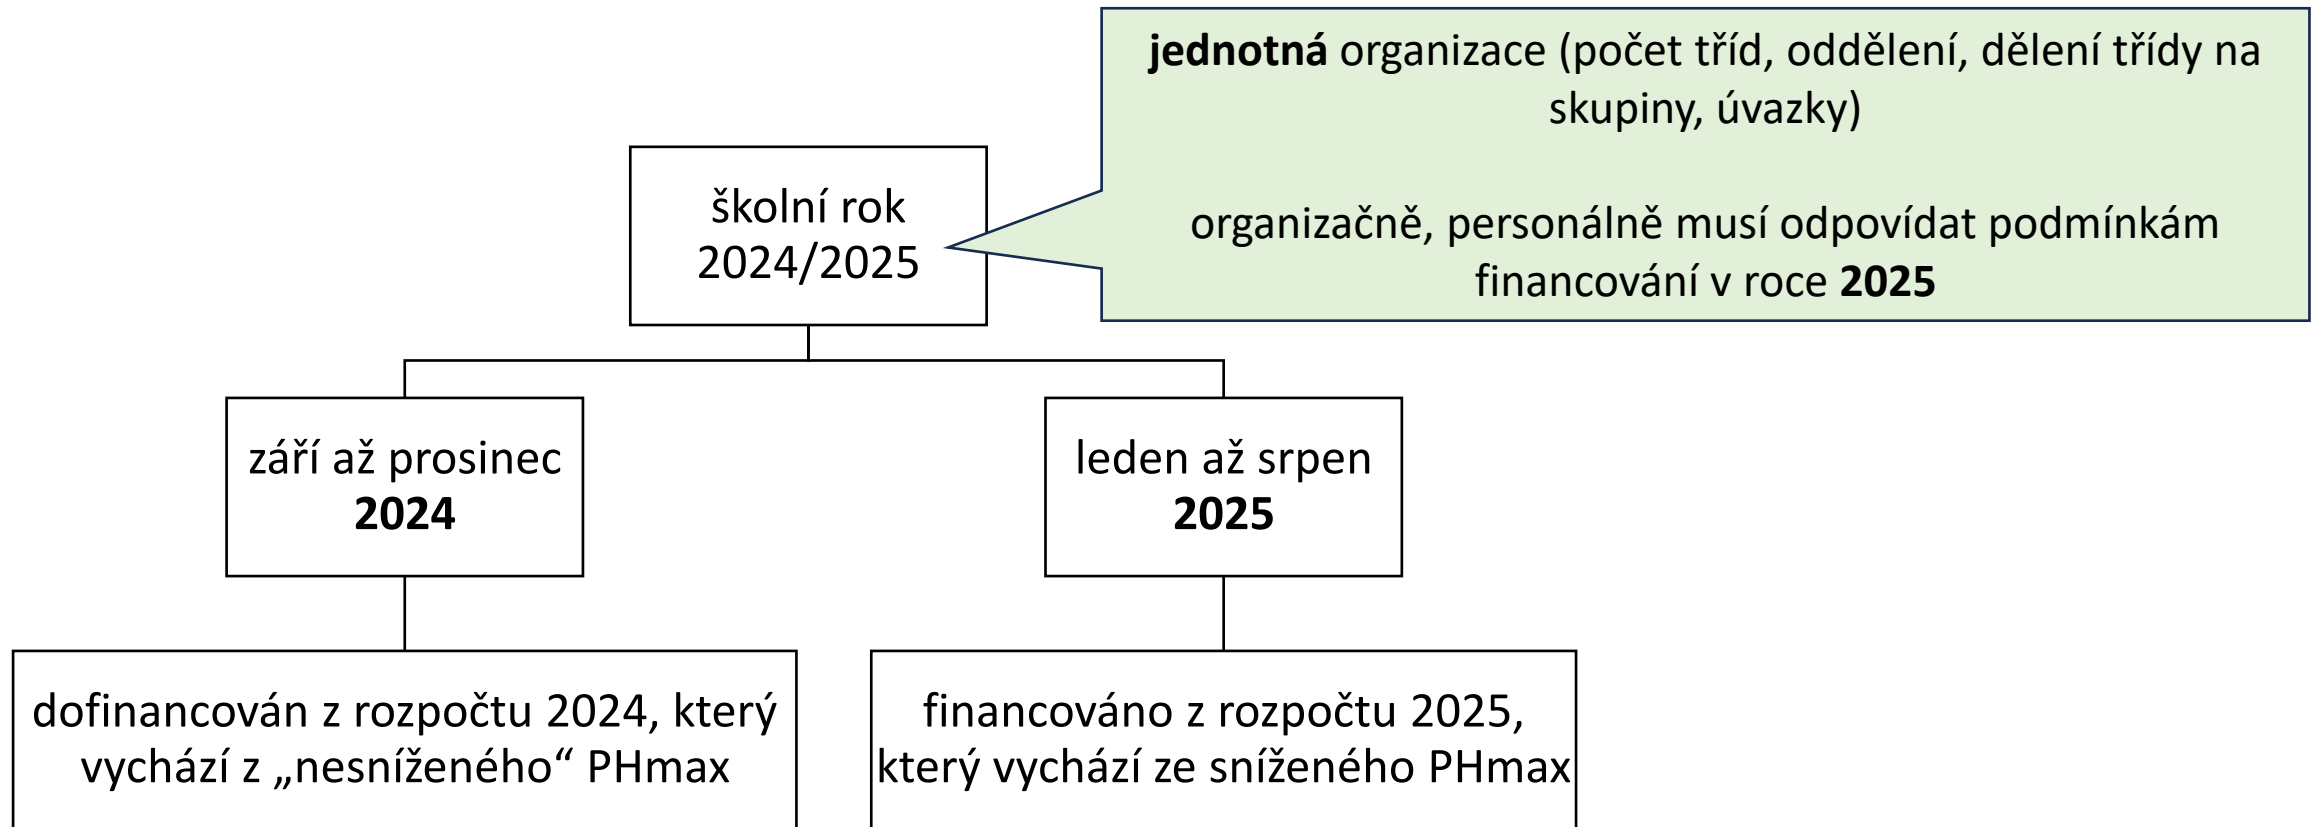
jednotná organizace (počet tříd, oddělení, dělení třídy na skupiny, úvazky)

organizačně, personálně musí odpovídat podmínkám financování v roce 2025

školní rok 2024/2025

září až prosinec 2024

leden až srpen 2025

dofinancován z rozpočtu 2024, který vychází z „nesníženého“ PHmax

financováno z rozpočtu 2025, který vychází ze sníženého PHmax